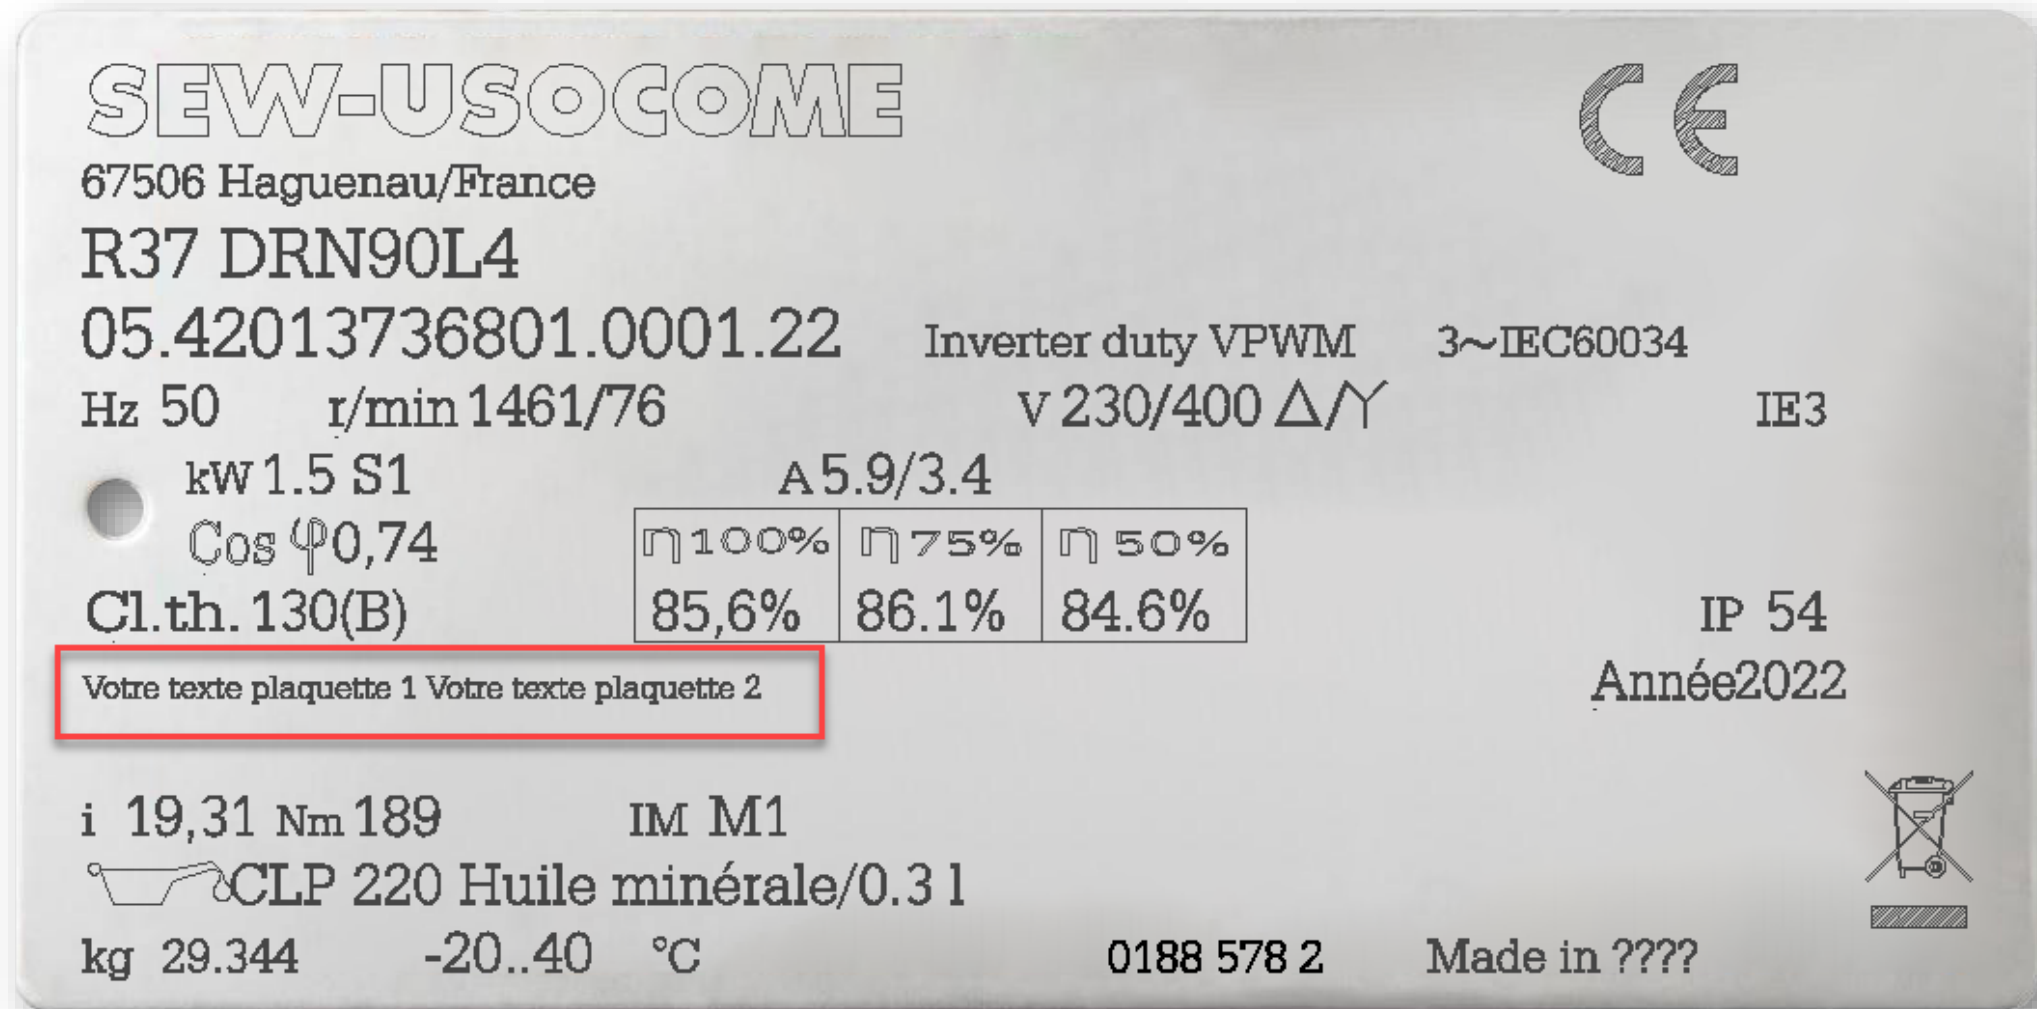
SEW-USOCOME

CE

67506 Haguenau/France

R37 DRN90L4

05.42013736801.0001.22 Inverter duty VPWM 3~IEC60034

Hz 50 r/min 1461/76 V 230/400 △/Y IE3

kW 1.5 S1 A 5.9/3.4

Cos φ 0,74

| η 100% | η 75% | η 50% |
|---|---|---|
| 85,6% | 86.1% | 84.6% |

Cl.th. 130(B) IP 54

Votre texte plaquette 1 Votre texte plaquette 2

Année2022

i 19,31 Nm 189 IM M1

CLP 220 Huile minérale/0.3 l

kg 29.344 -20..40 °C 0188 578 2 Made in ????